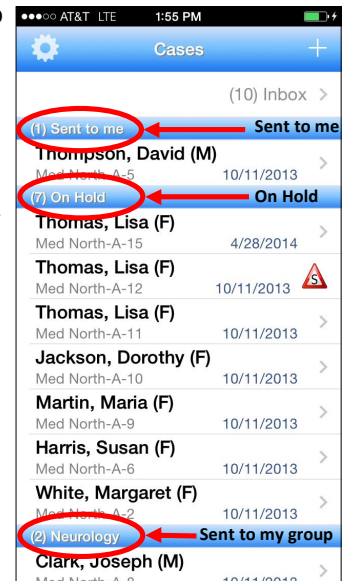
●●●○○ AT&T LTE 1:55 PM

Cases +

(10) Inbox >

(1) Sent to me Sent to me

Thompson, David (M)
Med North-A-5 10/11/2013 >

(7) On Hold On Hold

Thomas, Lisa (F)
Med North-A-15 4/28/2014 >

Thomas, Lisa (F)
Med North-A-12 10/11/2013 S

Thomas, Lisa (F)
Med North-A-11 10/11/2013 >

Jackson, Dorothy (F)
Med North-A-10 10/11/2013 >

Martin, Maria (F)
Med North-A-9 10/11/2013 >

Harris, Susan (F)
Med North-A-6 10/11/2013 >

White, Margaret (F)
Med North-A-2 10/11/2013 >

(2) Neurology Sent to my group

Clark, Joseph (M)
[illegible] 10/11/2013 >